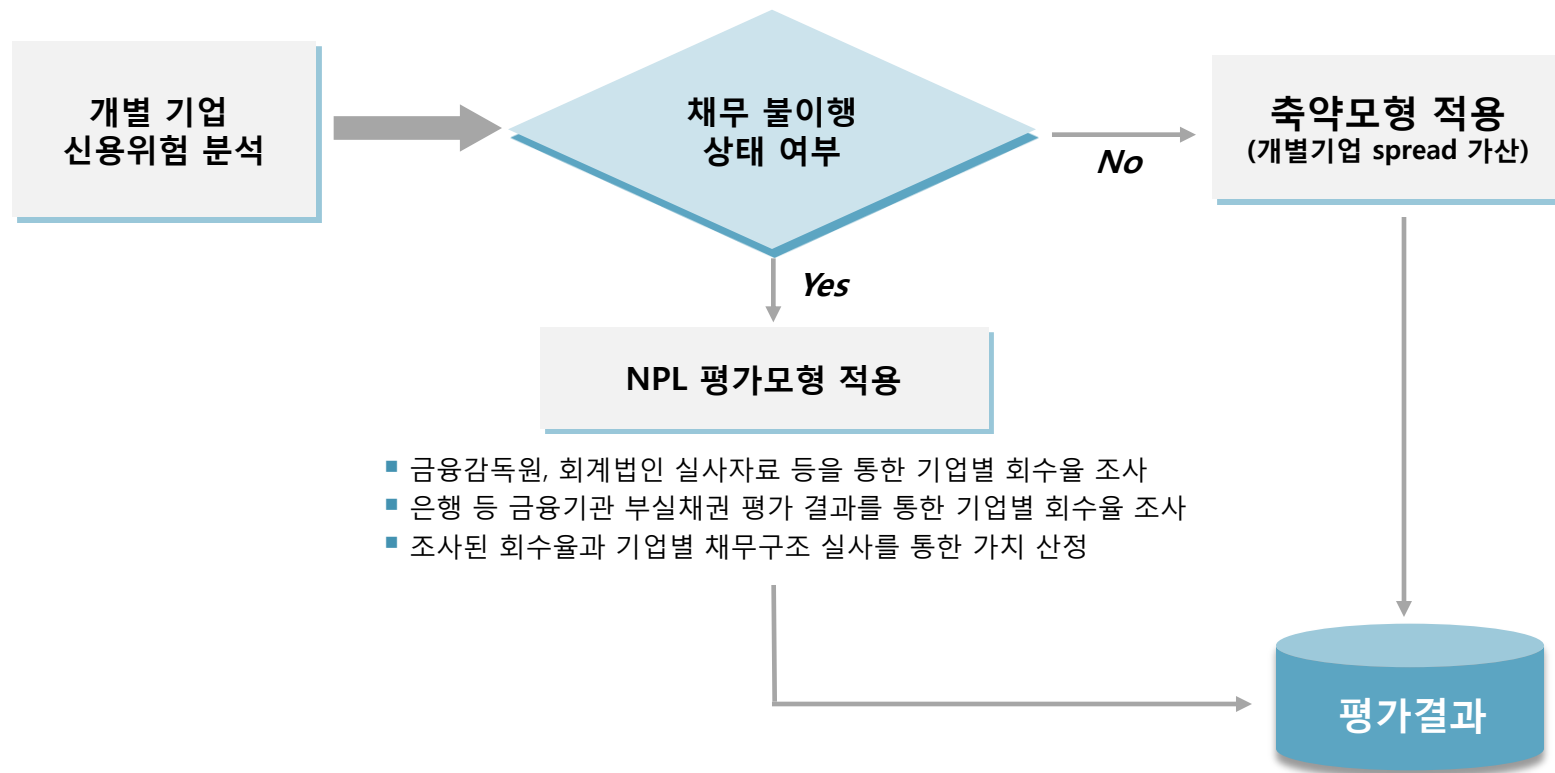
개별 기업
신용위험 분석

채무 불이행
상태 여부

No

축약모형 적용
(개별기업 spread 가산)

Yes

NPL 평가모형 적용

- 금융감독원, 회계법인 실사자료 등을 통한 기업별 회수율 조사
- 은행 등 금융기관 부실채권 평가 결과를 통한 기업별 회수율 조사
- 조사된 회수율과 기업별 채무구조 실사를 통한 가치 산정

평가결과